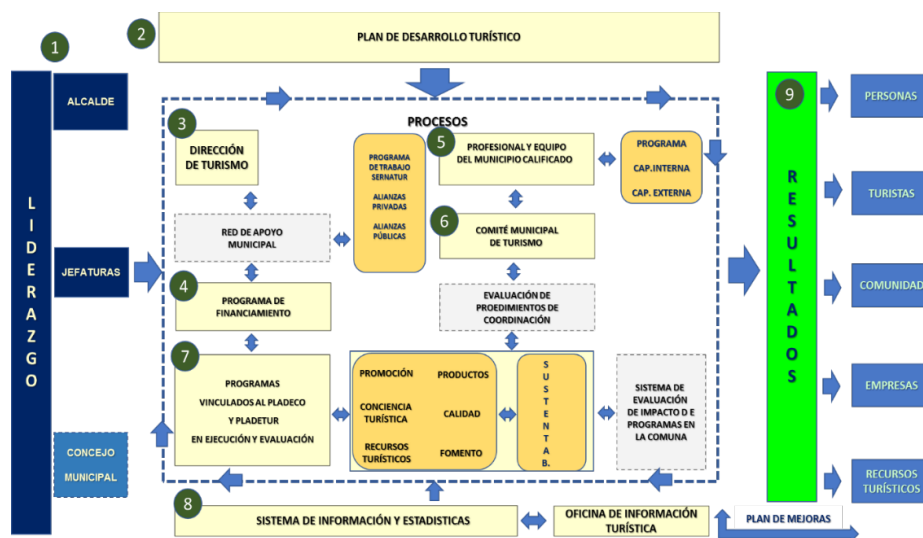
1

2

PLAN DE DESARROLLO TURÍSTICO

L
I
D
E
R
A
Z
G
O

ALCALDE

JEFATURAS

CONCEJO MUNICIPAL

PROCESOS

3

DIRECCIÓN DE TURISMO

RED DE APOYO MUNICIPAL

4

PROGRAMA DE FINANCIAMIENTO

7

PROGRAMAS VINCULADOS AL PLADECO Y PLADETUR EN EJECUCIÓN Y EVALUACIÓN

Programa de trabajo SERNATUR

Alianzas privadas

Alianzas públicas

5

PROFESIONAL Y EQUIPO DEL MUNICIPIO CALIFICADO

PROGRAMA

CAP. INTERNA

CAP. EXTERNA

6

COMITÉ MUNICIPAL DE TURISMO

EVALUACIÓN DE PROEDIMIENTOS DE COORDINACIÓN

PROMOCIÓN

PRODUCTOS

CONCIENCIA TURÍSTICA

CALIDAD

RECURSOS TURÍSTICOS

FOMENTO

S
U
S
T
E
N
T
A
B.

SISTEMA DE EVALUACIÓN DE IMPACTO D E PROGRAMAS EN LA COMUNA

9

R
E
S
U
L
T
A
D
O
S

PERSONAS

TURISTAS

COMUNIDAD

EMPRESAS

RECURSOS TURÍSTICOS

8

SISTEMA DE INFORMACIÓN Y ESTADISTICAS

OFICINA DE INFORMACIÓN TURÍSTICA

PLAN DE MEJORAS